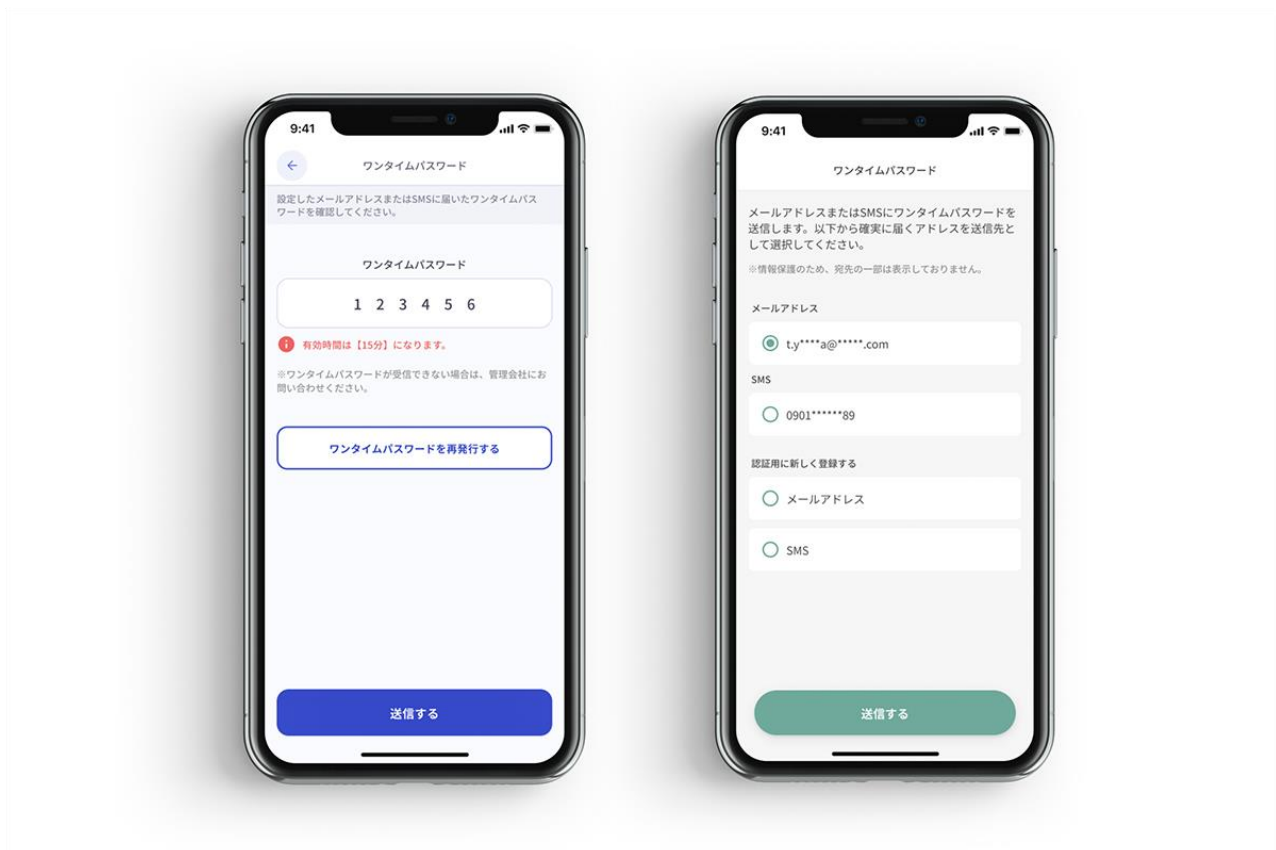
9:41

ワンタイムパスワード

設定したメールアドレスまたはSMSに届いたワンタイムパスワードを確認してください。

ワンタイムパスワード

1 2 3 4 5 6

有効時間は【15分】になります。

※ワンタイムパスワードが受信できない場合は、管理会社にお問い合わせください。

ワンタイムパスワードを再発行する

送信する

9:41

ワンタイムパスワード

メールアドレスまたはSMSにワンタイムパスワードを送信します。以下から確実に届くアドレスを送信先として選択してください。

※情報保護のため、宛先の一部は表示しておりません。

メールアドレス

t.y****a@*****.com

SMS

0901******89

認証用に新しく登録する

メールアドレス

SMS

送信する